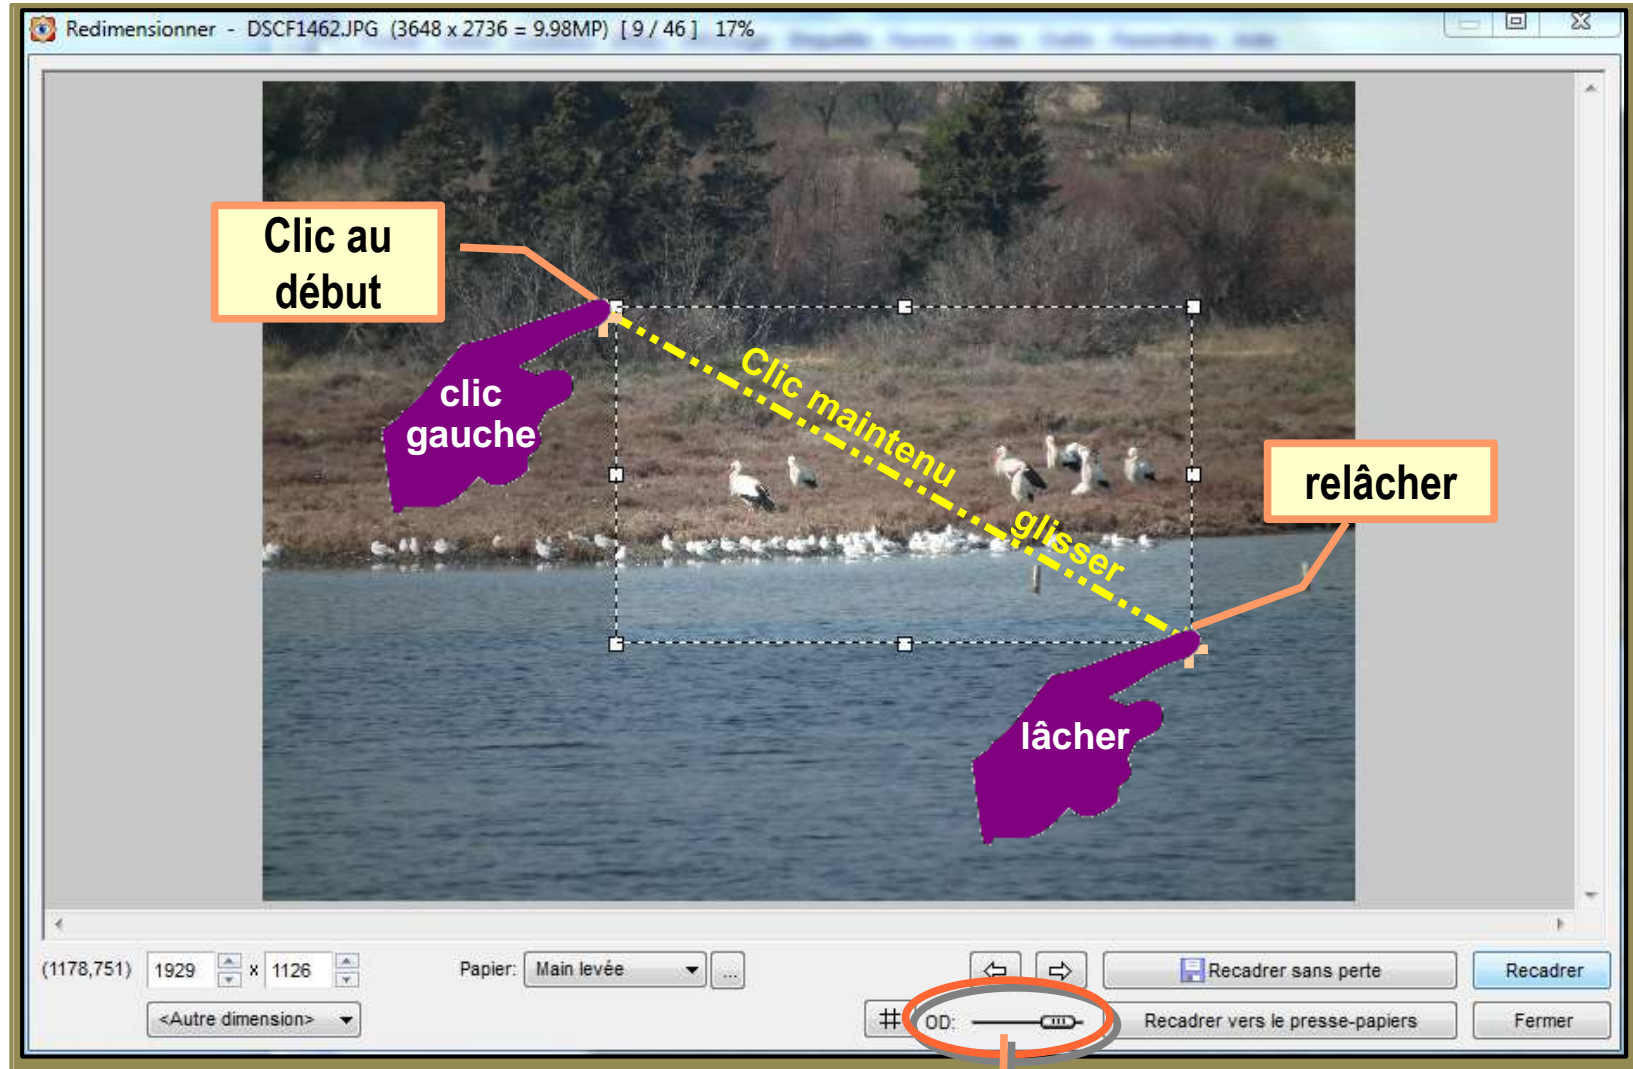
Redimensionner - DSCF1462.JPG (3648 x 2736 = 9.98MP) [ 9 / 46 ] 17%

Clic au début

clic gauche

Clic maintenu glisser

relâcher

lâcher

(1178,751) 1929 x 1126

Papier: Main levée ...

Recadrer sans perte

Recadrer

<Autre dimension>

OD:

Recadrer vers le presse-papiers

Fermer